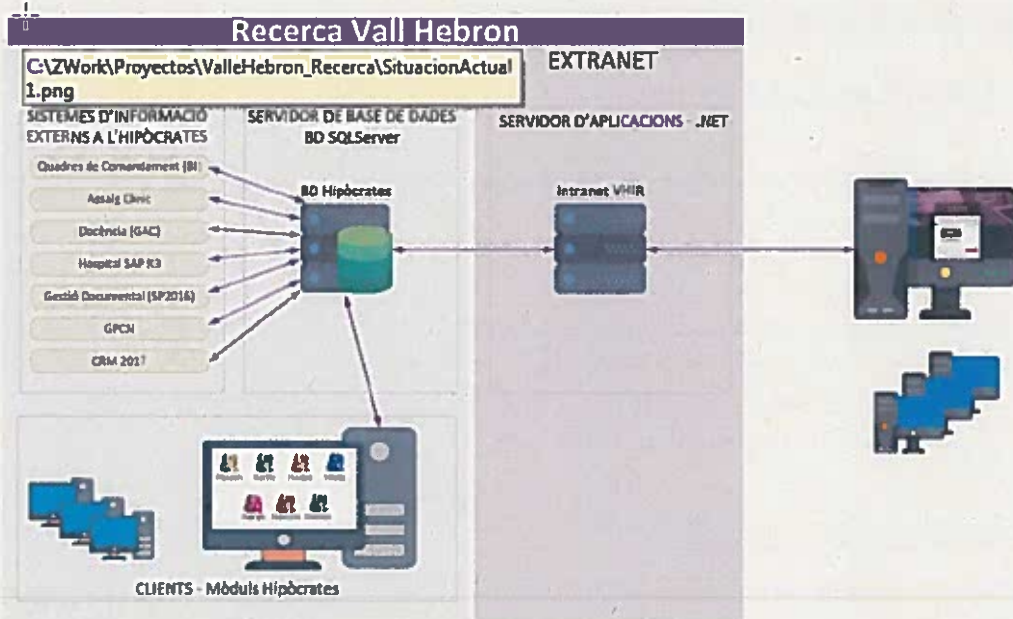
Recerca Vall Hebron

C:\ZWork\Proyectos\ValleHebron_Recerca\SituacionActual1.png

EXTRANET

SISTEMES D'INFORMACIÓ EXTERNS A L'HIPÒCRATES

Quadres de Comandament (BI)

Assaig Clínic

Docència (GAC)

Hospital SAP R3

Gestió Documental (SP2016)

GPCN

CRM 2017

SERVIDOR DE BASE DE DADES BD SQLServer

BD Hipòcrates

SERVIDOR D'APLICACIONS - .NET

Intranet VHIR

CLIENTS - Mòduls Hipòcrates